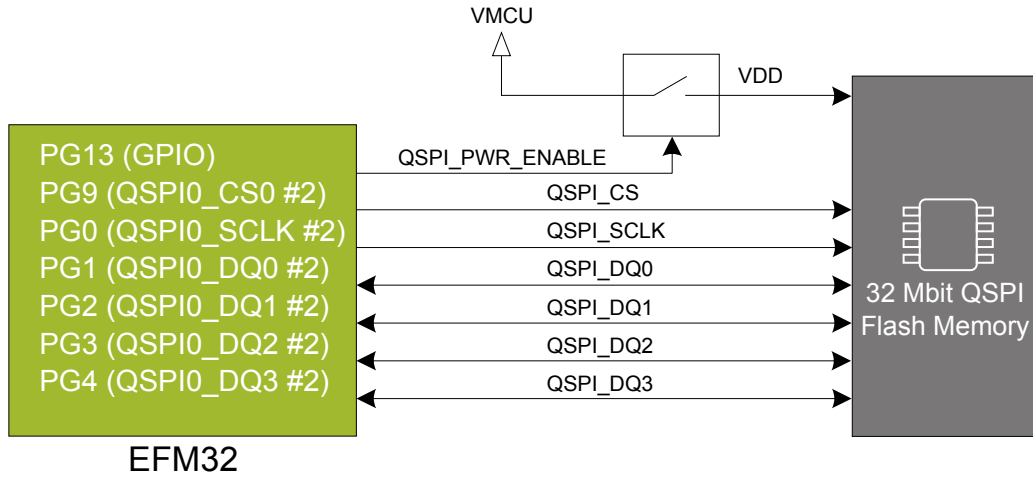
VMCU

VDD

PG13 (GPIO)
PG9 (QSPI0_CS0 #2)
PG0 (QSPI0_SCLK #2)
PG1 (QSPI0_DQ0 #2)
PG2 (QSPI0_DQ1 #2)
PG3 (QSPI0_DQ2 #2)
PG4 (QSPI0_DQ3 #2)

EFM32

QSPI_PWR_ENABLE
QSPI_CS
QSPI_SCLK
QSPI_DQ0
QSPI_DQ1
QSPI_DQ2
QSPI_DQ3

32 Mbit QSPI Flash Memory